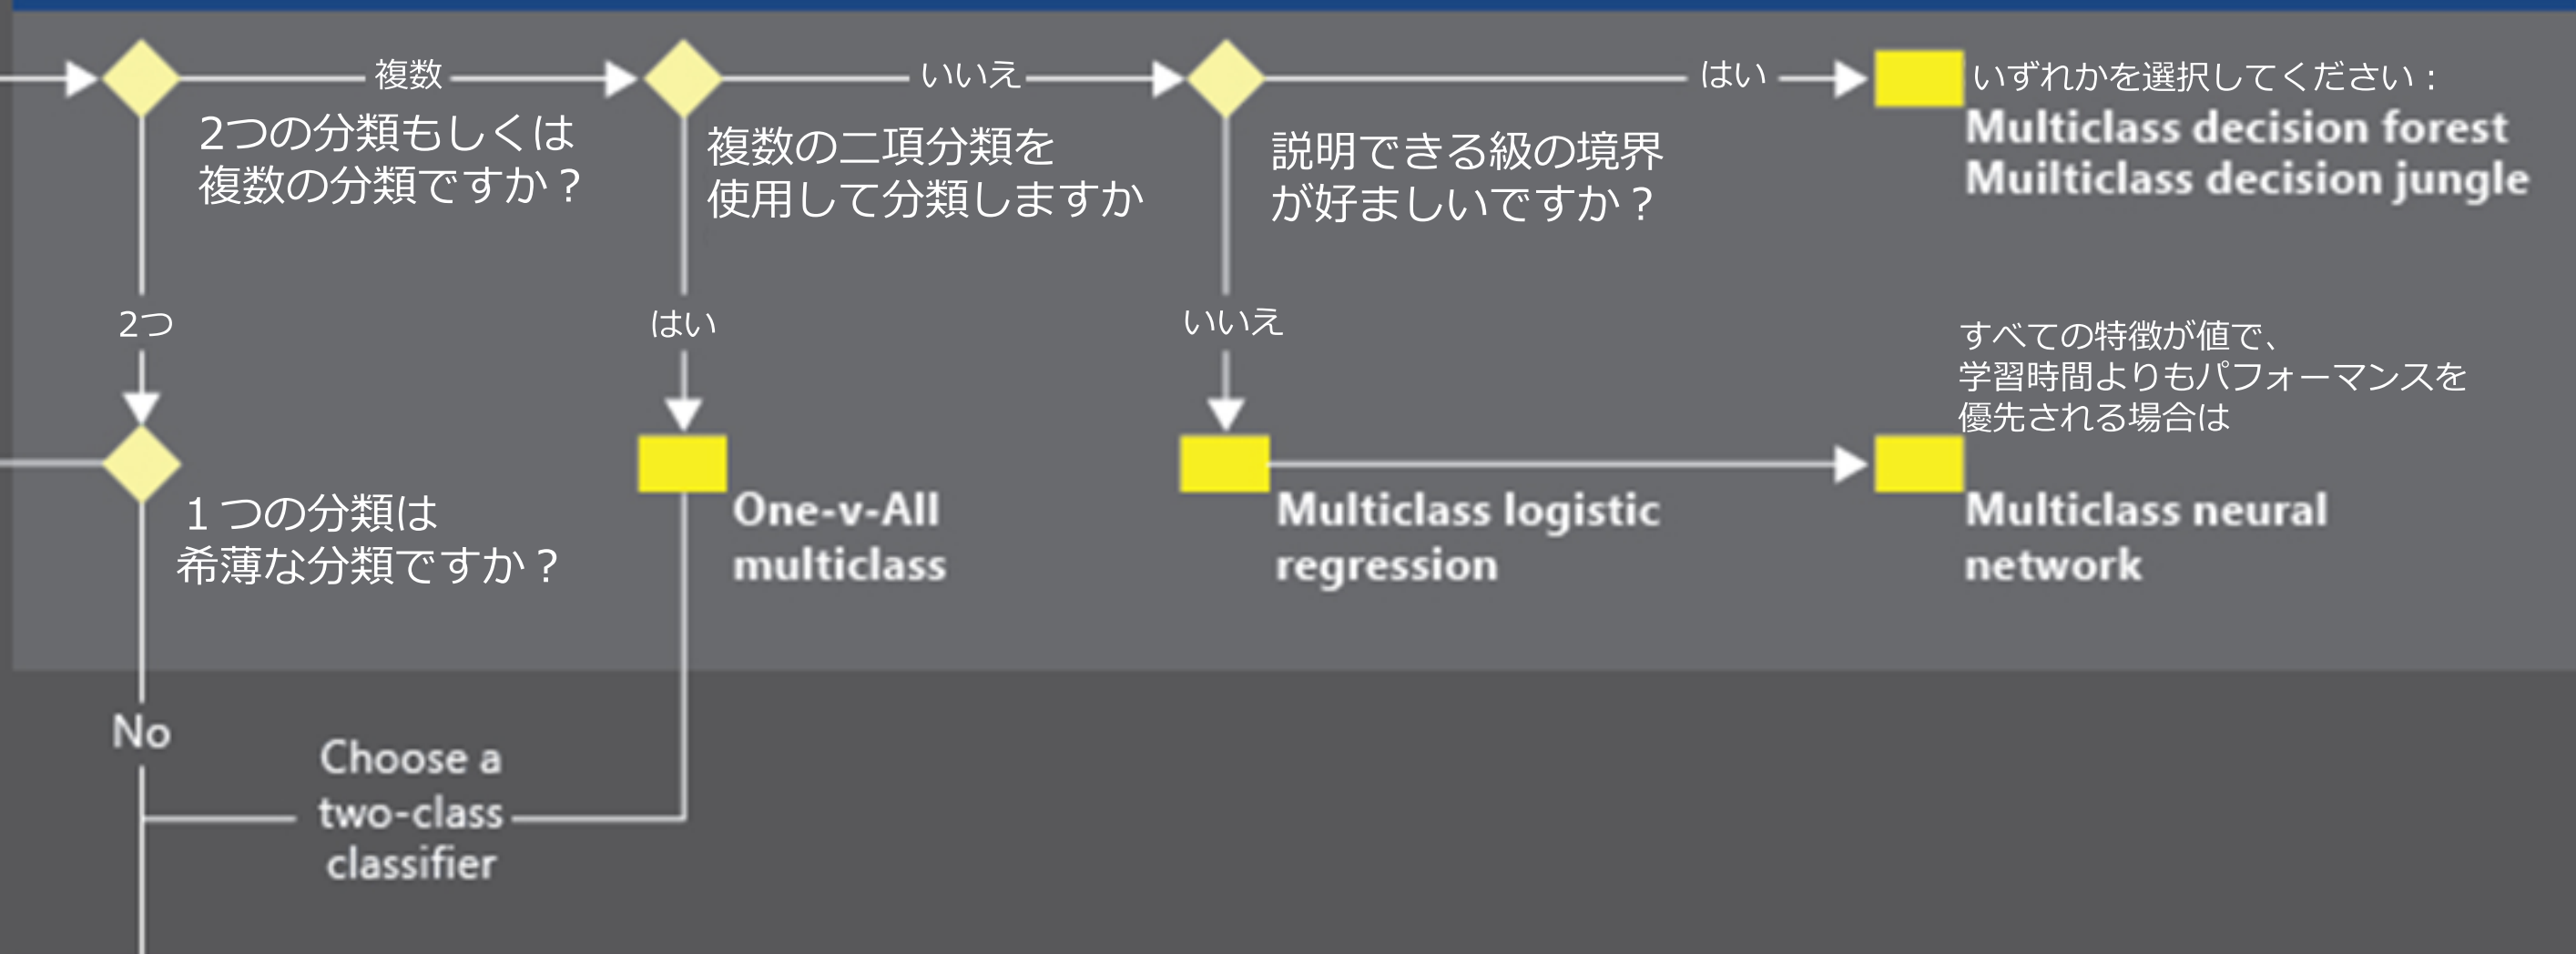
複数

2つの分類もしくは複数の分類ですか？

いいえ

複数の二項分類を使用して分類しますか

説明できる級の境界が好ましいですか？

はい

いずれかを選択してください：
Multiclass decision forest
Muilticlass decision jungle

2つ

はい

いいえ

すべての特徴が値で、学習時間よりもパフォーマンスを優先される場合は

1つの分類は希薄な分類ですか？

One-v-All multiclass

Multiclass logistic regression

Multiclass neural network

No

Choose a two-class classifier